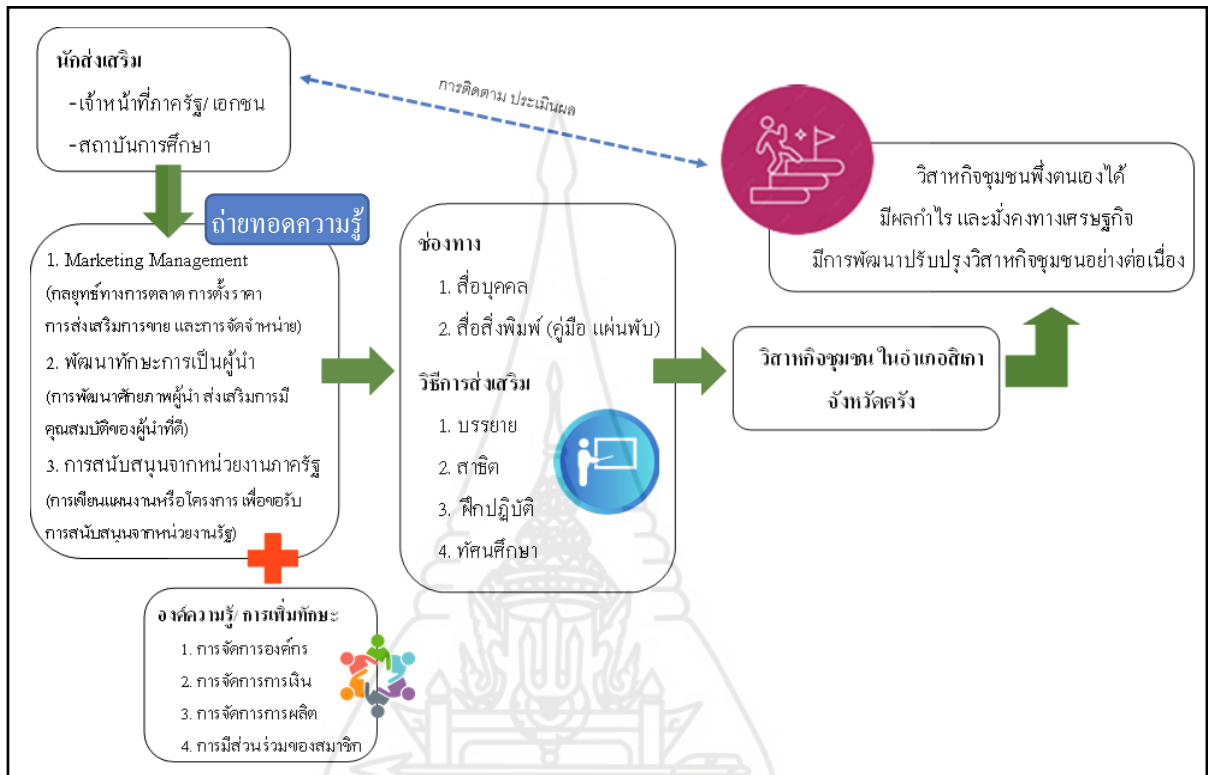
นักส่งเสริม
-เจ้าหน้าที่ภาครัฐ/ เอกชน
-สถาบันการศึกษา

การติดตาม ประเมินผล

วิสาหกิจชุมชนพึ่งตนเองได้
มีผลกำไร และมั่งคงทางเศรษฐกิจ
มีการพัฒนาปรับปรุงวิสาหกิจชุมชนอย่างต่อเนื่อง

ถ่ายทอดความรู้

1. Marketing Management
(กลยุทธ์ทางการตลาด การตั้งราคา การส่งเสริมการขาย และการจัดจำหน่าย)
2. พัฒนาทักษะการเป็นผู้นำ
(การพัฒนาศักยภาพผู้นำ ส่งเสริมการมีคุณสมบัติของผู้นำที่ดี)
3. การสนับสนุนจากหน่วยงานภาครัฐ
(การเขียนแผนงานหรือโครงการ เพื่อขอรับการสนับสนุนจากหน่วยงานรัฐ)

ช่องทาง
1. สื่อบุคคล
2. สื่อสิ่งพิมพ์ (คู่มือ แผ่นพับ)
วิธีการส่งเสริม
1. บรรยาย
2. สาธิต
3. ฝึกปฏิบัติ
4. ทัศนศึกษา

วิสาหกิจชุมชน ในอำเภอสิเกา
จังหวัดตรัง

องค์ความรู้/ การเพิ่มทักษะ
1. การจัดการองค์กร
2. การจัดการการเงิน
3. การจัดการการผลิต
4. การมีส่วนร่วมของสมาชิก